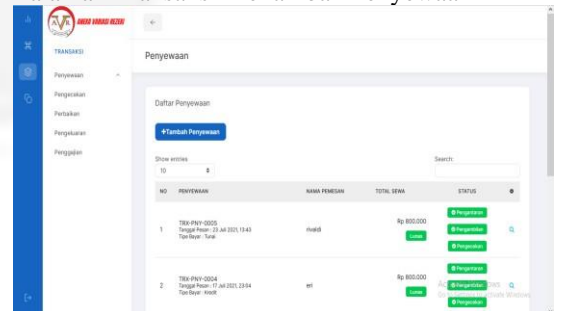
AVR

TRANSAKSI

Penyewaan

Pengecekan

Perbaikan

Pengeluaran

Penggajian

Penyewaan

Daftar Penyewaan

+Tambah Penyewaan

Show entries
10

Search:

| NO | PENYEWAAN | NAMA PEMESAN | TOTAL SEWA | STATUS |
|---|---|---|---|---|
| 1 | TRX-PNY-0005 Tanggal Pesan : 23 Jul 2021, 13:43 Tipe Bayar : Tunai | rivaldi | Rp 800.000 Lunas | Pengantaran Pengambilan Pengecekan |
| 2 | TRX-PNY-0004 Tanggal Pesan : 17 Jul 2021, 23:04 Tipe Bayar : Kredit | eri | Rp 800.000 Lunas | Pengantaran Pengambilan Pengecekan |

Activate Windows
Go to Settings to activate Windows.